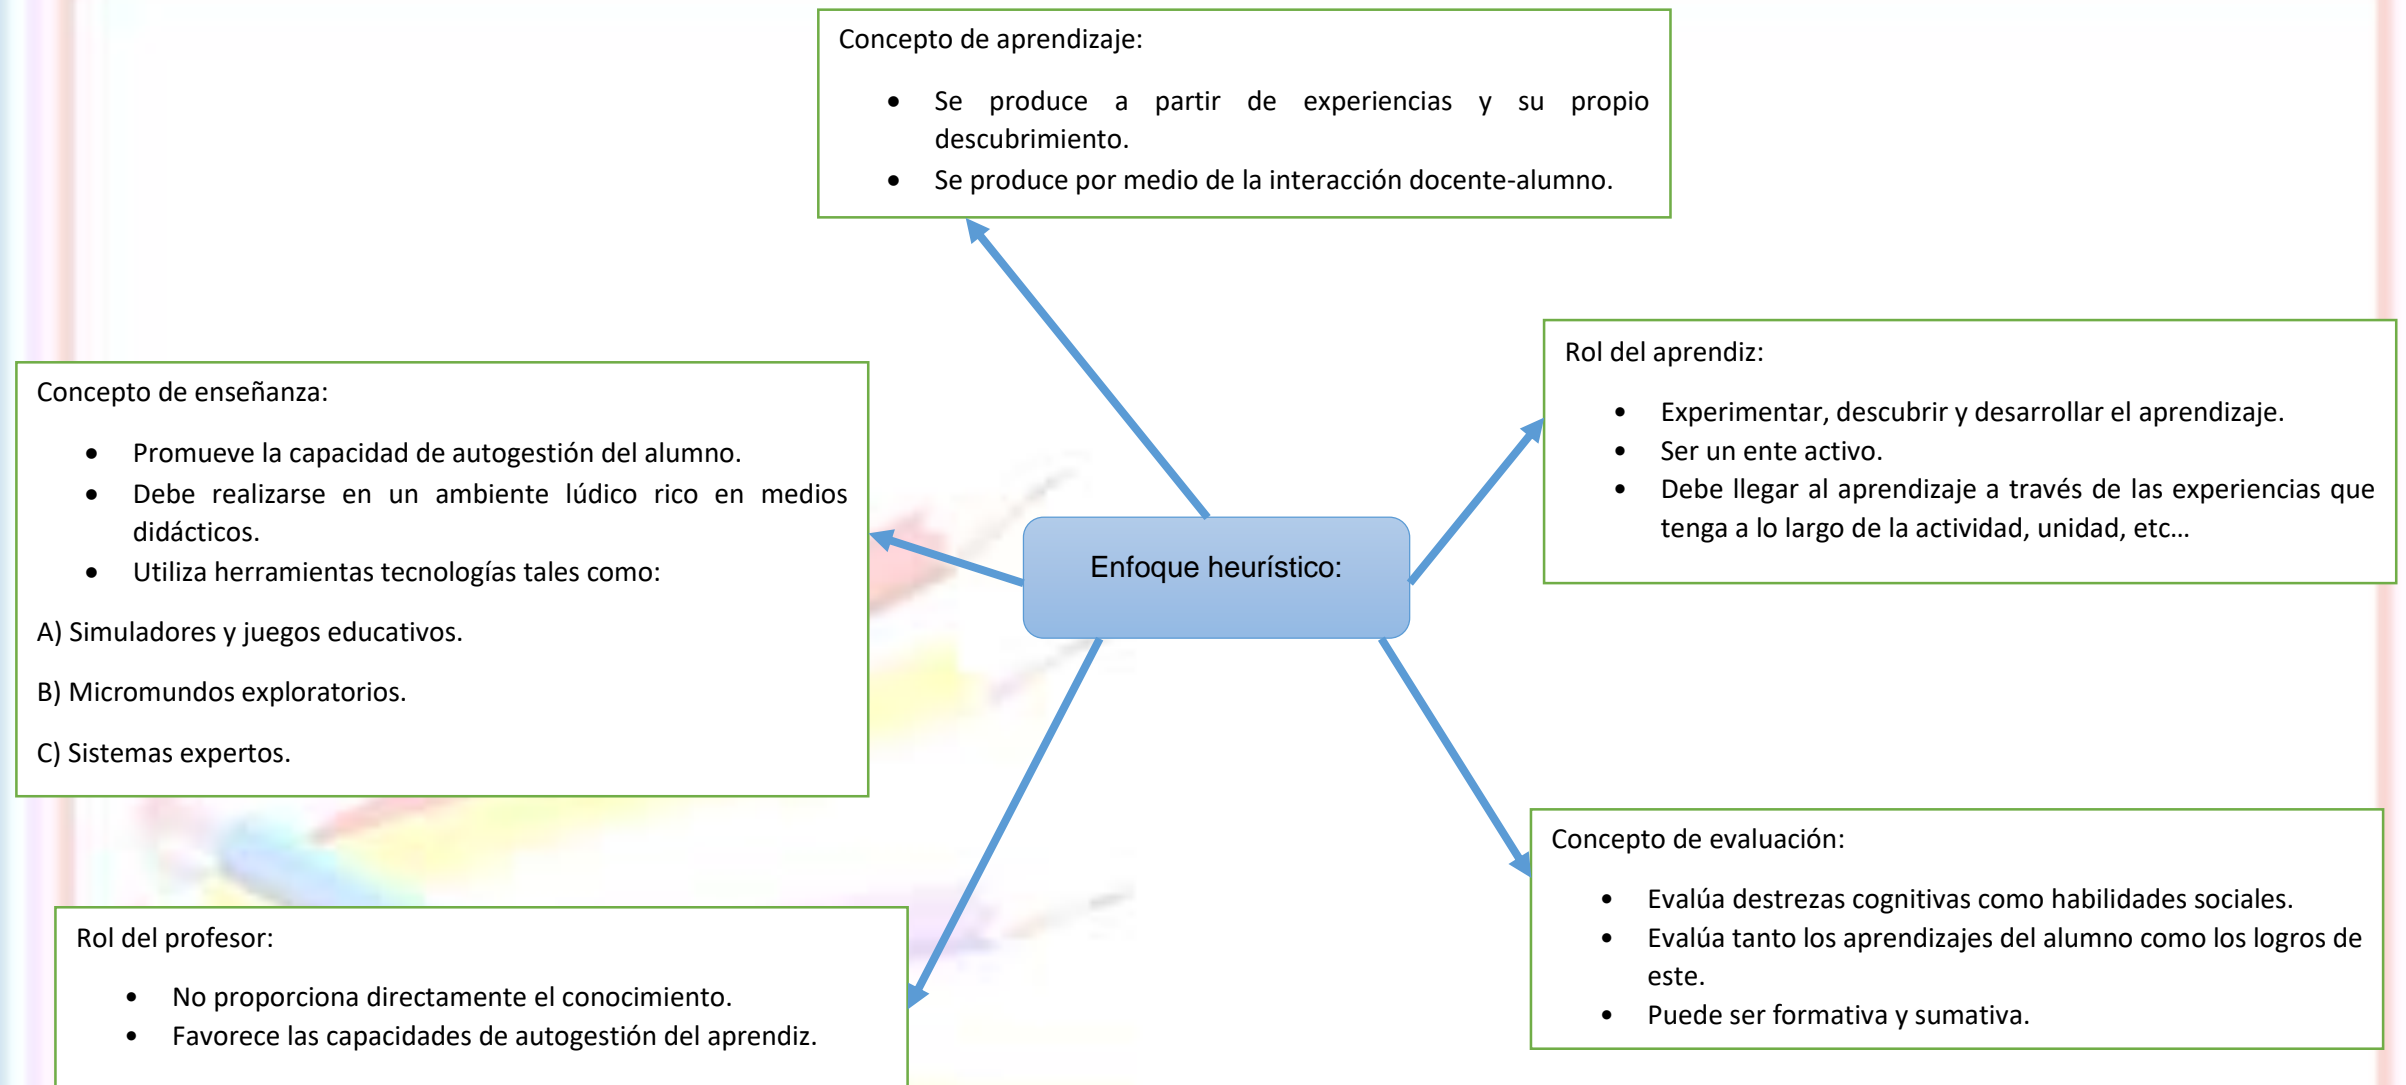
Concepto de aprendizaje:

- Se produce a partir de experiencias y su propio descubrimiento.
- Se produce por medio de la interacción docente-alumno.

Concepto de enseñanza:

- Promueve la capacidad de autogestión del alumno.
- Debe realizarse en un ambiente lúdico rico en medios didácticos.
- Utiliza herramientas tecnologías tales como:

A) Simuladores y juegos educativos.

B) Micromundos exploratorios.

C) Sistemas expertos.

Enfoque heurístico:

Rol del aprendiz:

- Experimentar, descubrir y desarrollar el aprendizaje.
- Ser un ente activo.
- Debe llegar al aprendizaje a través de las experiencias que tenga a lo largo de la actividad, unidad, etc…

Rol del profesor:

- No proporciona directamente el conocimiento.
- Favorece las capacidades de autogestión del aprendiz.

Concepto de evaluación:

- Evalúa destrezas cognitivas como habilidades sociales.
- Evalúa tanto los aprendizajes del alumno como los logros de este.
- Puede ser formativa y sumativa.